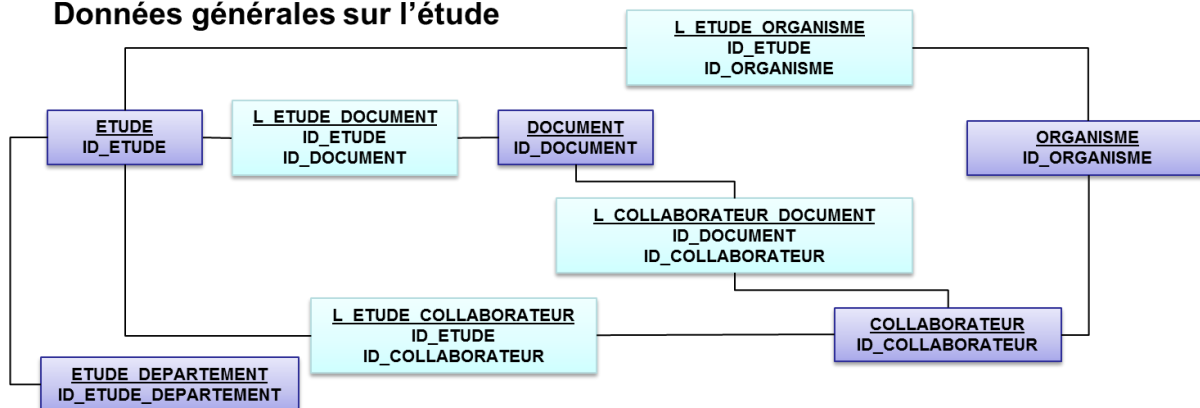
Données générales sur l’étude

L_ETUDE_ORGANISME
ID_ETUDE
ID_ORGANISME

ETUDE
ID_ETUDE

L_ETUDE_DOCUMENT
ID_ETUDE
ID_DOCUMENT

DOCUMENT
ID_DOCUMENT

ORGANISME
ID_ORGANISME

L_COLLABORATEUR_DOCUMENT
ID_DOCUMENT
ID_COLLABORATEUR

L_ETUDE_COLLABORATEUR
ID_ETUDE
ID_COLLABORATEUR

COLLABORATEUR
ID_COLLABORATEUR

ETUDE_DEPARTEMENT
ID_ETUDE_DEPARTEMENT